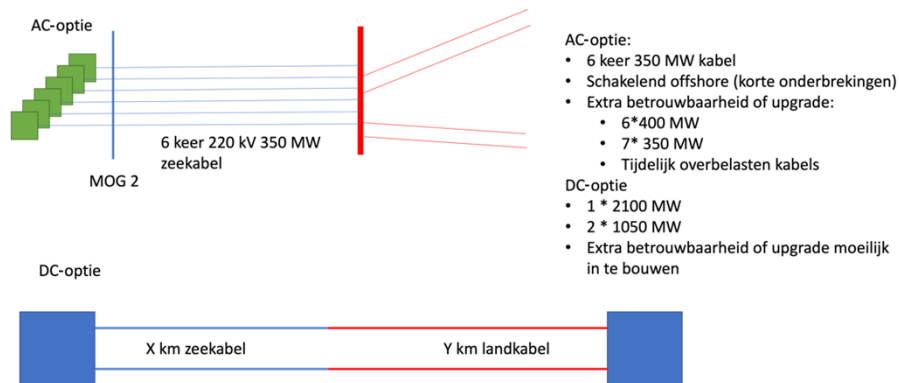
AC-optie

6 keer 220 kV 350 MW zeekabel

MOG 2

AC-optie:
- 6 keer 350 MW kabel
- Schakelend offshore (korte onderbrekingen)
- Extra betrouwbaarheid of upgrade:
  - 6*400 MW
  - 7* 350 MW
  - Tijdelijk overbelasten kabels

DC-optie
- 1 * 2100 MW
- 2 * 1050 MW
- Extra betrouwbaarheid of upgrade moeilijk in te bouwen

DC-optie

X km zeekabel

Y km landkabel